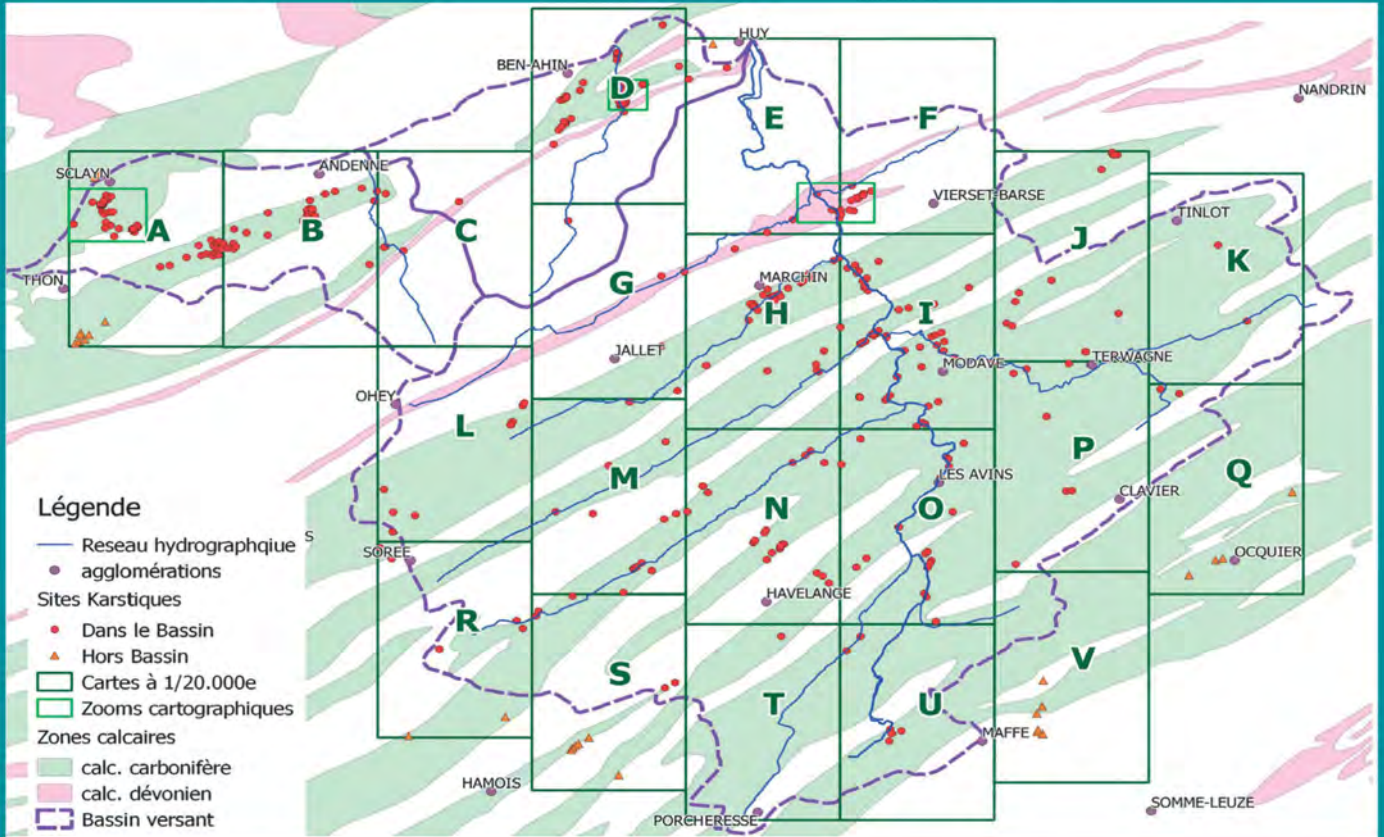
HUY
BEN-AHIN
D
NANDRIN
E
F
SCLAYN
ANDENNE
A
B
C
VIERSET-BARSE
TINLOT
J
K
THON
G
MARCHIN
H
I
JALLET
MODAVE
TERWAGNE
OHEY
L
M
P
LES AVINS
Q
CLAVIER
N
O
S
SOREE
OCQUIER
HAVELANGE
R
V
S
T
U
MAFFE
HAMOIS
PORCHERESSE
SOMME-LEUZE

Légende
Reseau hydrographqiue
agglomérations
Sites Karstiques
Dans le Bassin
Hors Bassin
Cartes à 1/20.000e
Zooms cartographiques
Zones calcaires
calc. carbonifère
calc. dévonien
Bassin versant